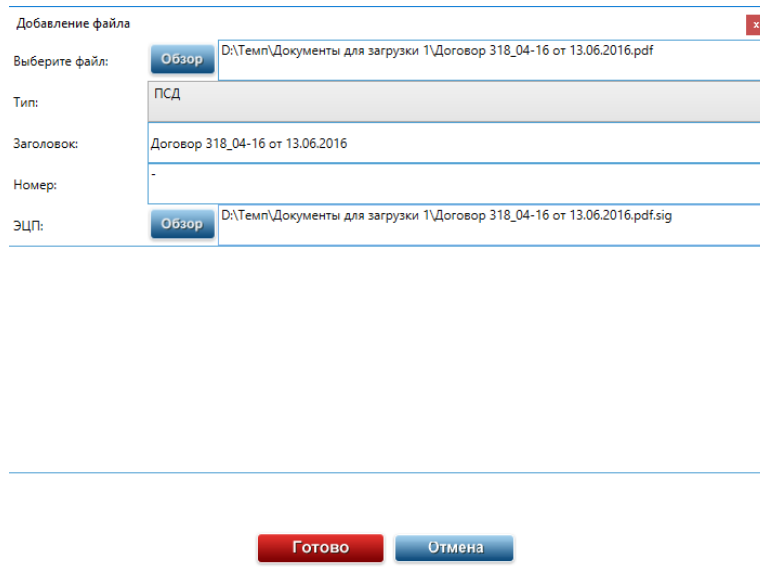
Добавление файла

x

Выберите файл: Обзор D:\Темп\Документы для загрузки 1\Договор 318_04-16 от 13.06.2016.pdf

Тип: ПСД

Заголовок: Договор 318_04-16 от 13.06.2016

Номер: -

ЭЦП: Обзор D:\Темп\Документы для загрузки 1\Договор 318_04-16 от 13.06.2016.pdf.sig

Готово Отмена